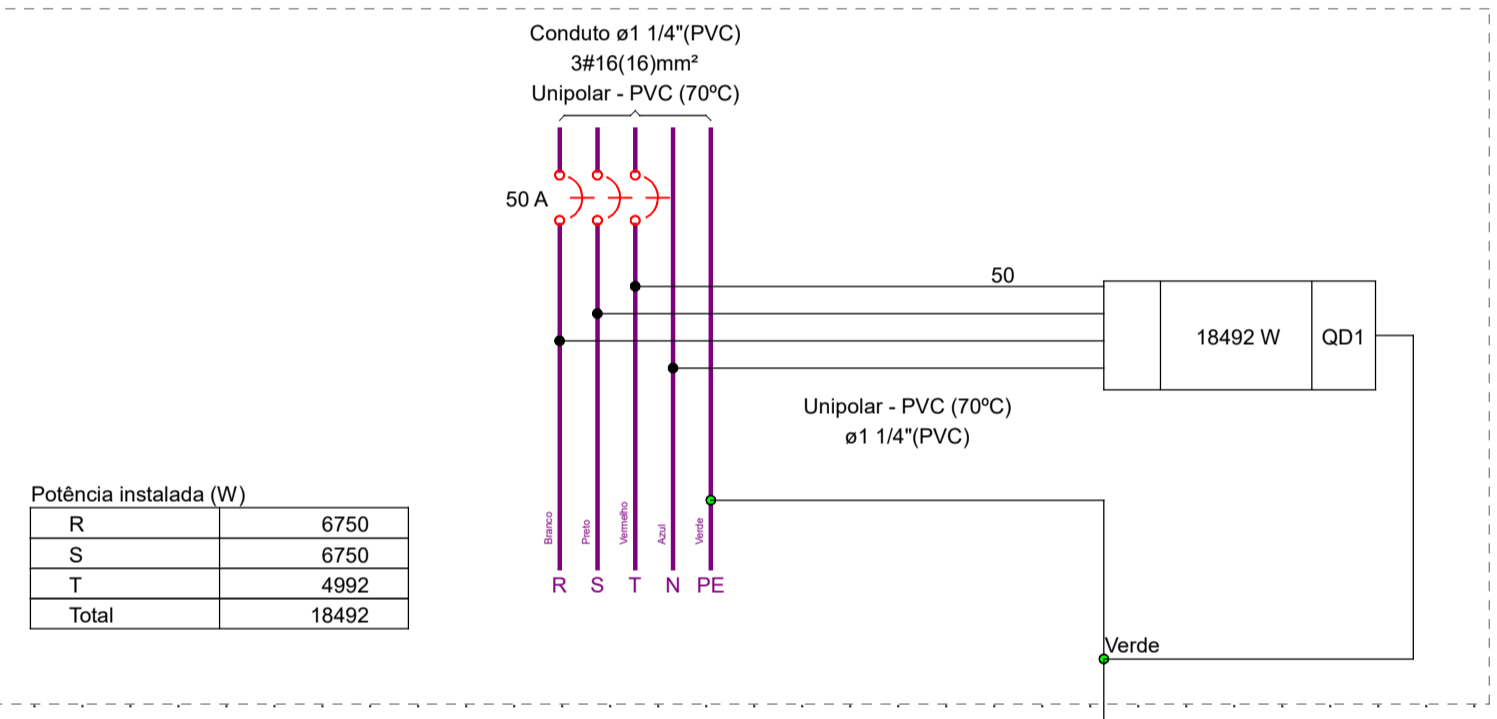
Conduto ø1 1/4"(PVC)
3#16(16)mm²
Unipolar - PVC (70ºC)

50 A

50

18492 W

QD1

Unipolar - PVC (70ºC)
ø1 1/4"(PVC)

Potência instalada (W)

| R | 6750 |
|---|---|
| S | 6750 |
| T | 4992 |
| Total | 18492 |

Branco
Preto
Vermelho
Azul
Verde

R S T N PE

Verde